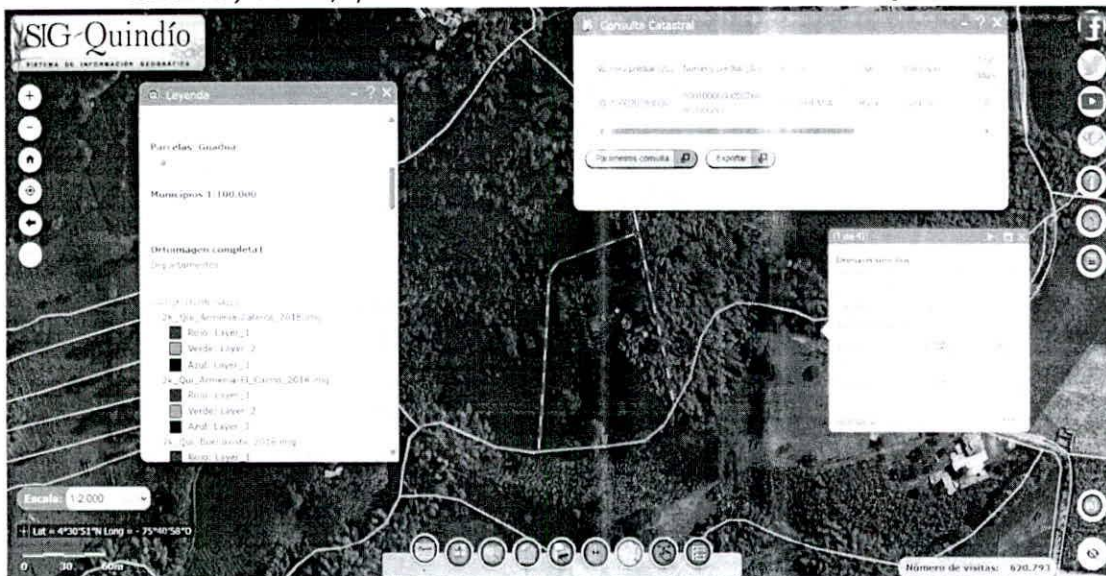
SIG-Quindío
SISTEMA DE INFORMACIÓN GEOGRÁFICA

Leyenda

Parcelas_Guadua

Municipios 1:100.000

Ortoimagen completa1
Departamentos

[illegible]
24_Qui_Armenia-Calarca_2016.img
Rojo: Layer_1
Verde: Layer_2
Azul: Layer_3
24_Qui_Armenia-El_Caimo_2016.img
Rojo: Layer_1
Verde: Layer_2
Azul: Layer_3
24_Qui_Buenavista_2016.img
Rojo: Layer_1

Consulta Catastral
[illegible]
Parámetros consulta
Exportar

(1 de 4)
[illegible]

Escala: 1:2.000
Lat = 4°30'51"N Long = -75°40'58"O
0 30 60m

Número de visitas: 620.793